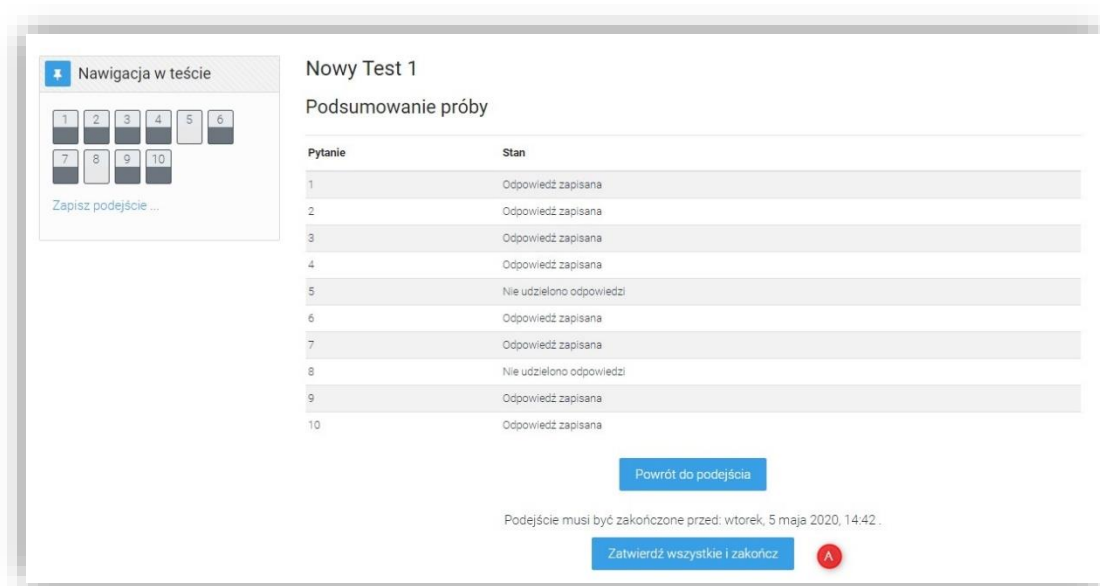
Nawigacja w teście

1 2 3 4 5 6
7 8 9 10

Zapisz podejście ...

Nowy Test 1

Podsumowanie próby

| Pytanie | Stan |
|---|---|
| 1 | Odpowiedź zapisana |
| 2 | Odpowiedź zapisana |
| 3 | Odpowiedź zapisana |
| 4 | Odpowiedź zapisana |
| 5 | Nie udzielono odpowiedzi |
| 6 | Odpowiedź zapisana |
| 7 | Odpowiedź zapisana |
| 8 | Nie udzielono odpowiedzi |
| 9 | Odpowiedź zapisana |
| 10 | Odpowiedź zapisana |

Powrót do podejścia

Podejście musi być zakończone przed: wtorek, 5 maja 2020, 14:42 .

Zatwierdź wszystkie i zakończ

A